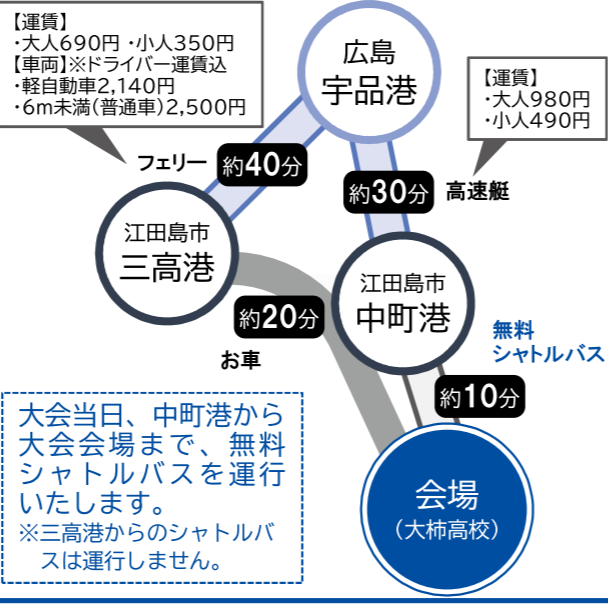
【運賃】
・大人690円 ・小人350円
【車両】※ドライバー運賃込
・軽自動車2,140円
・6m未満(普通車)2,500円

広島
宇品港

【運賃】
・大人980円
・小人490円

フェリー

約40分

約30分

高速艇

江田島市
三高港

江田島市
中町港

約20分

無料
シャトルバス

お車

約10分

大会当日、中町港から大会会場まで、無料シャトルバスを運行いたします。
※三高港からのシャトルバスは運行しません。

会場
(大柿高校)